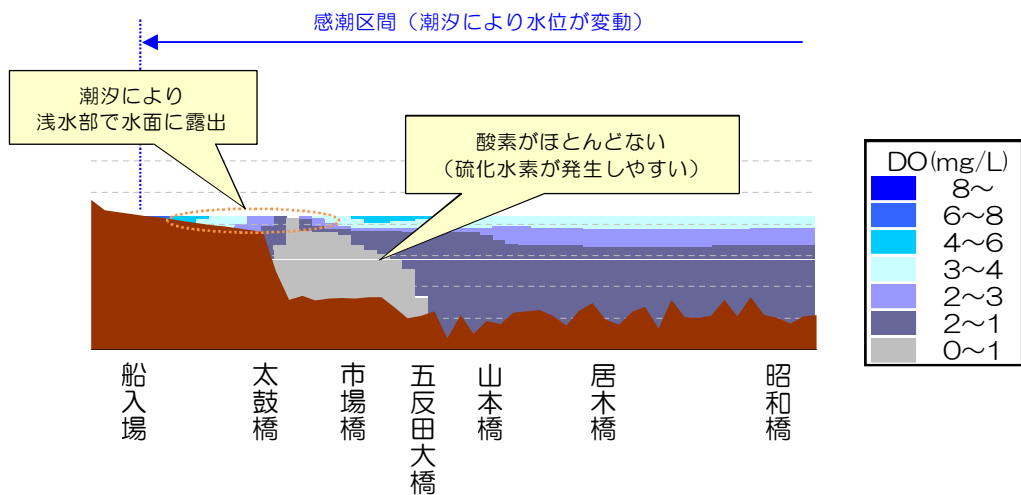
感潮区間（潮汐により水位が変動）

潮汐により
浅水部で水面に露出

酸素がほとんどない
（硫化水素が発生しやすい）

| DO(mg/L) |
|---|
| 8～ |
| 6～8 |
| 4～6 |
| 3～4 |
| 2～3 |
| 2～1 |
| 0～1 |

船入場

太鼓橋

市場橋

五反田大橋

山本橋

居木橋

昭和橋